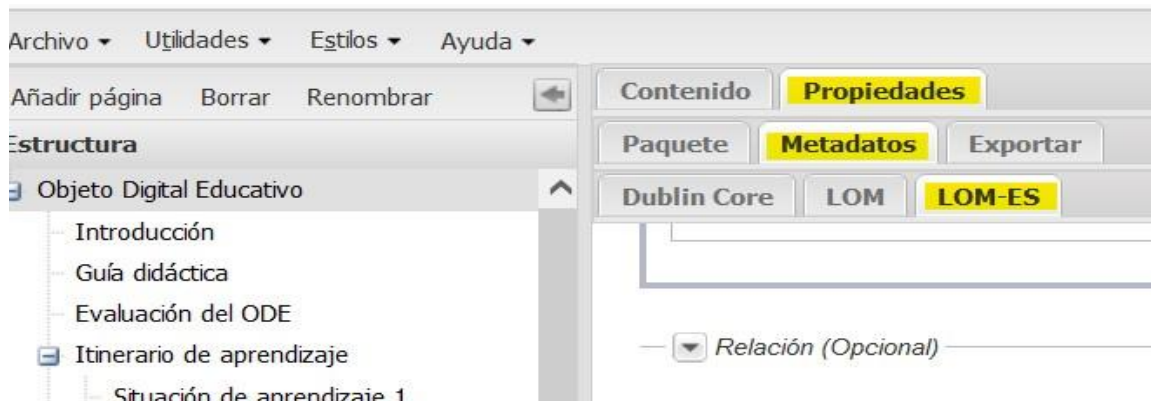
Archivo ▾ Utilidades ▾ Estilos ▾ Ayuda ▾

Añadir página Borrar Renombrar

Estructura

Objeto Digital Educativo

Introducción

Guía didáctica

Evaluación del ODE

Itinerario de aprendizaje

Situación de aprendizaje 1

Contenido Propiedades

Paquete Metadatos Exportar

Dublin Core LOM LOM-ES

Relación (Opcional)